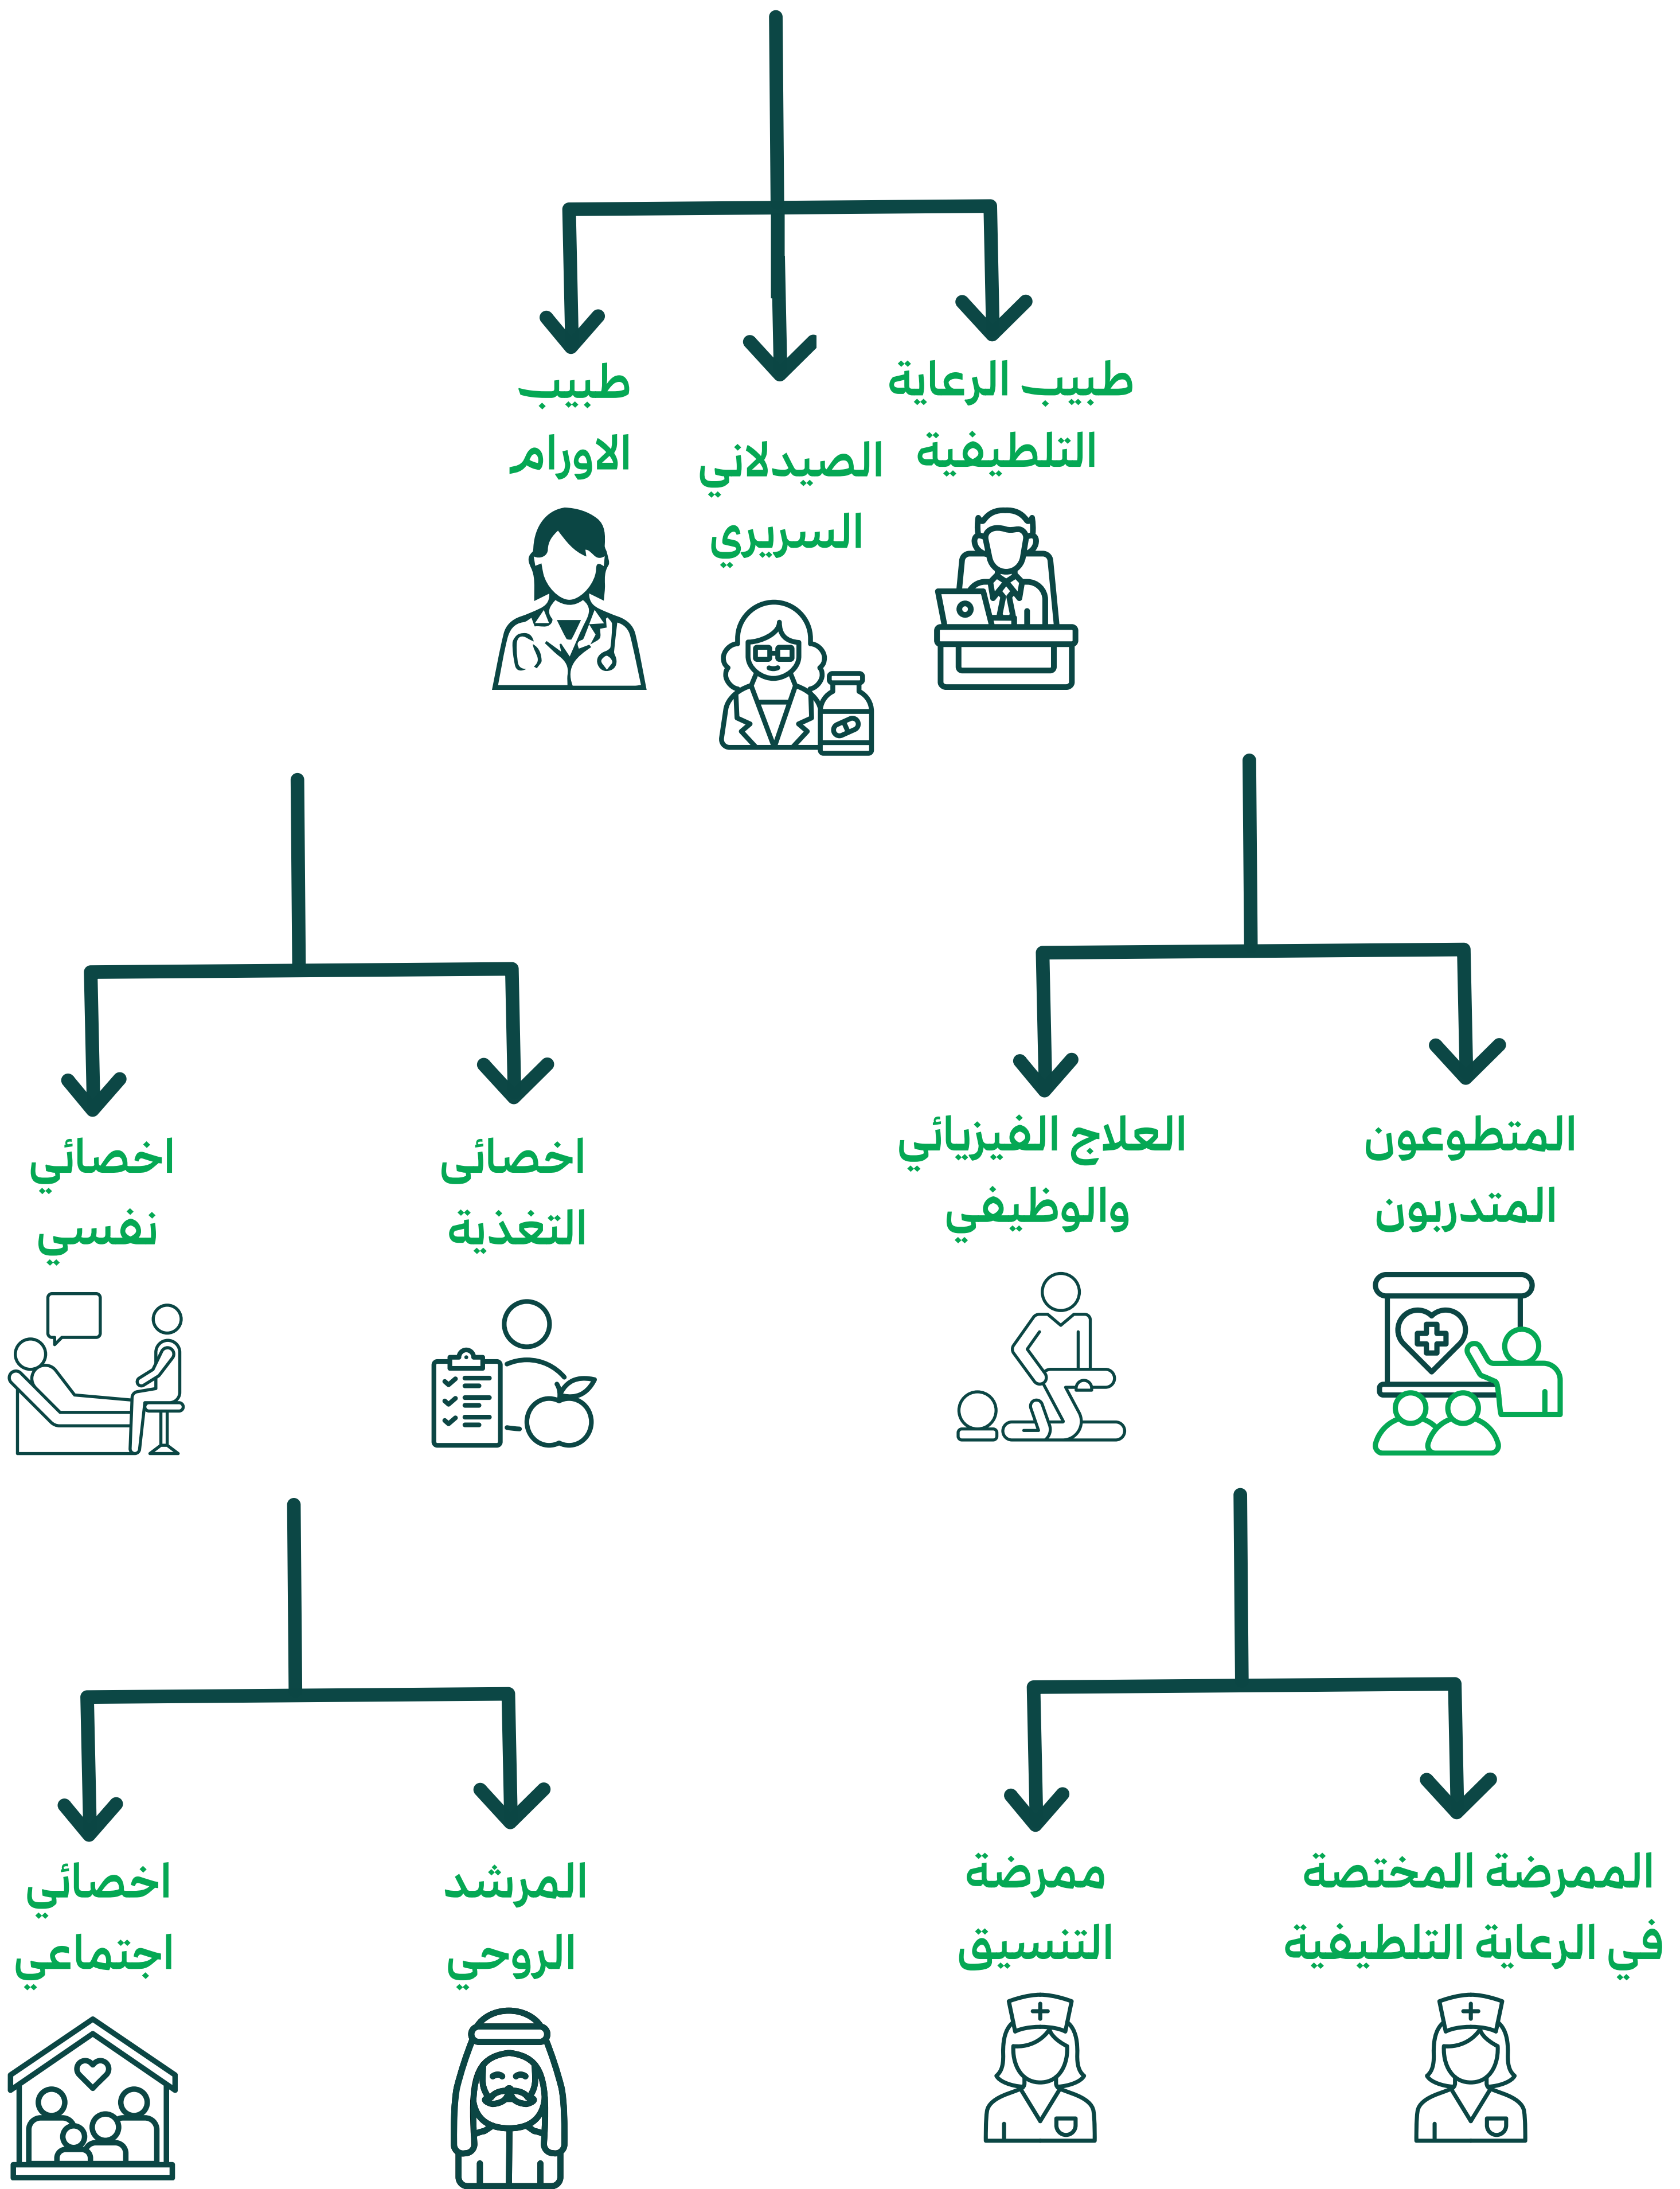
طبيب الرعاية التلطيفية

الصيدلاني السريري

طبيب الاورام

المتطوعون المتدربون

العلاج الفيزيائي والوظيفي

اخصائي التغذية

اخصائي نفسي

الممرضة المختصة في الرعاية التلطيفية

ممرضة التنسيق

المرشد الروحي

اخصائي اجتماعي